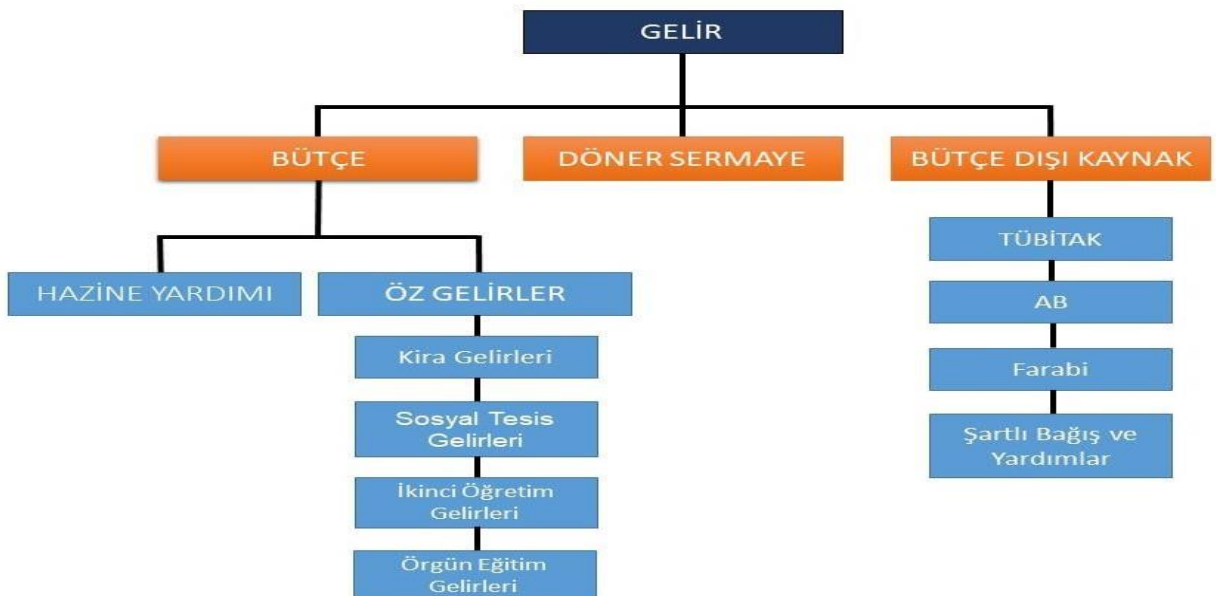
GELİR

BÜTÇE

DÖNER SERMAYE

BÜTÇE DIŞI KAYNAK

HAZİNE YARDIMI

ÖZ GELİRLER

Kira Gelirleri

Sosyal Tesis Gelirleri

İkinci Öğretim Gelirleri

Örgün Eğitim Gelirleri

TÜBİTAK

AB

Farabi

Şartlı Bağış ve Yardımlar